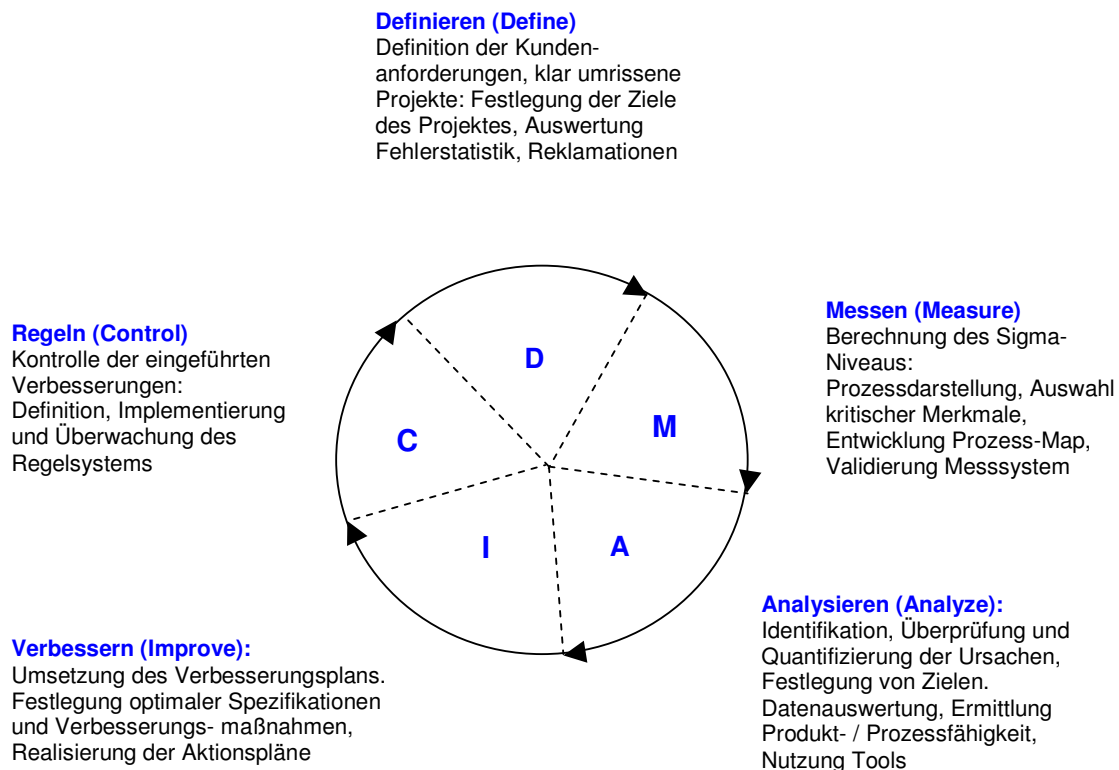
**Definieren (Define)**
Definition der Kundenanforderungen, klar umrissene Projekte: Festlegung der Ziele des Projektes, Auswertung Fehlerstatistik, Reklamationen

**Regeln (Control)**
Kontrolle der eingeführten Verbesserungen: Definition, Implementierung und Überwachung des Regelsystems

D

C

M

I

A

**Messen (Measure)**
Berechnung des Sigma-Niveaus: Prozessdarstellung, Auswahl kritischer Merkmale, Entwicklung Prozess-Map, Validierung Messsystem

**Analysieren (Analyze):**
Identifikation, Überprüfung und Quantifizierung der Ursachen, Festlegung von Zielen. Datenauswertung, Ermittlung Produkt- / Prozessfähigkeit, Nutzung Tools

**Verbessern (Improve):**
Umsetzung des Verbesserungsplans. Festlegung optimaler Spezifikationen und Verbesserungs- maßnahmen, Realisierung der Aktionspläne